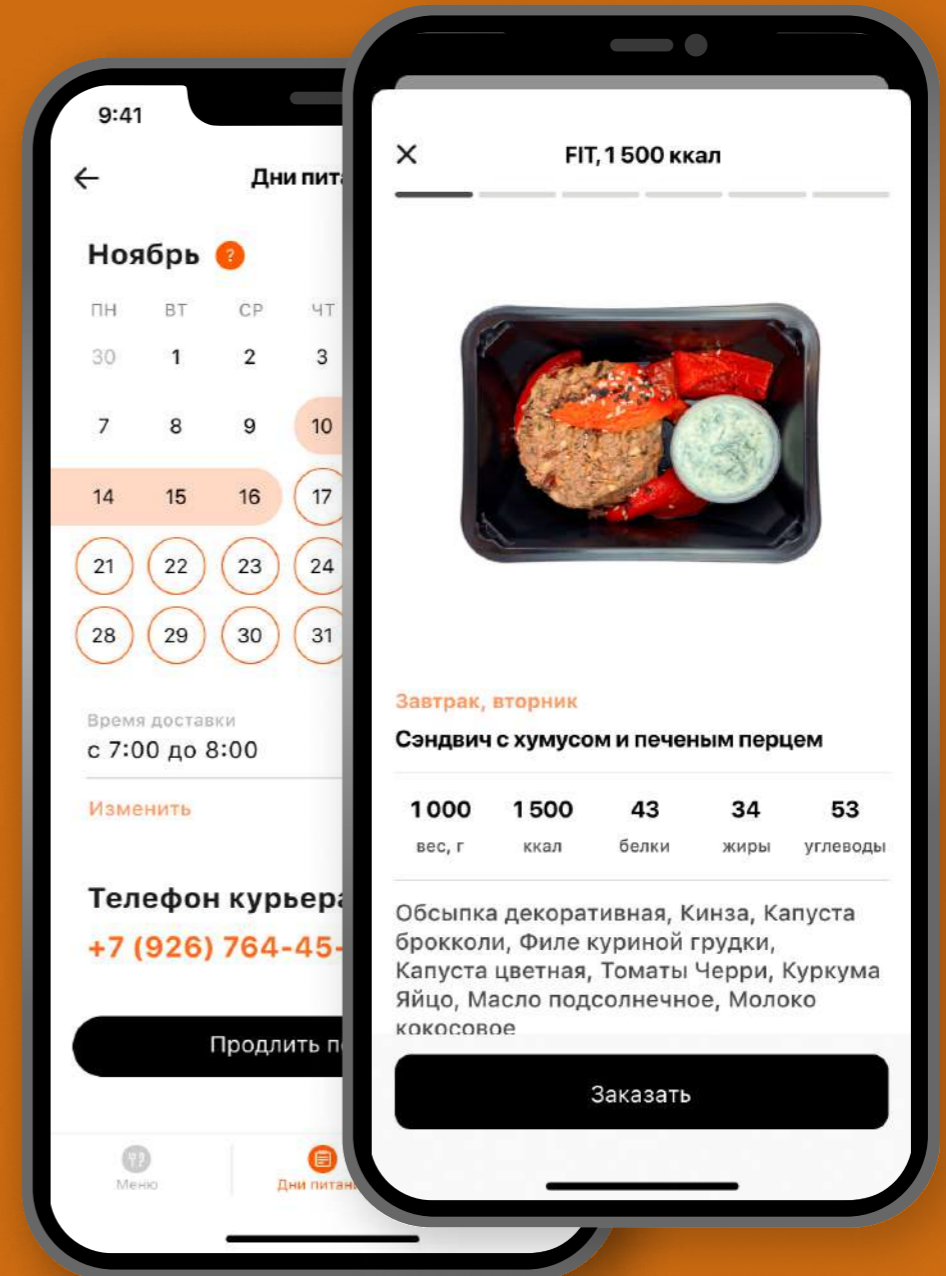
9:41

Дни пита

Ноябрь ?

| ПН | ВТ | СР | ЧТ |
|---|---|---|---|
| 30 | 1 | 2 | 3 |
| 7 | 8 | 9 | 10 |
| 14 | 15 | 16 | 17 |
| 21 | 22 | 23 | 24 |
| 28 | 29 | 30 | 31 |

Время доставки
с 7:00 до 8:00

Изменить

Телефон курьера
+7 (926) 764-45-

Продлить п

Меню
Дни питан

FIT, 1 500 ккал

Завтрак, вторник

Сэндвич с хумусом и печеным перцем

| 1 000 | 1 500 | 43 | 34 | 53 |
|---|---|---|---|---|
| вес, г | ккал | белки | жиры | углеводы |

Обсыпка декоративная, Кинза, Капуста брокколи, Филе куриной грудки, Капуста цветная, Томаты Черри, Куркума Яйцо, Масло подсолнечное, Молоко кокосовое

Заказать